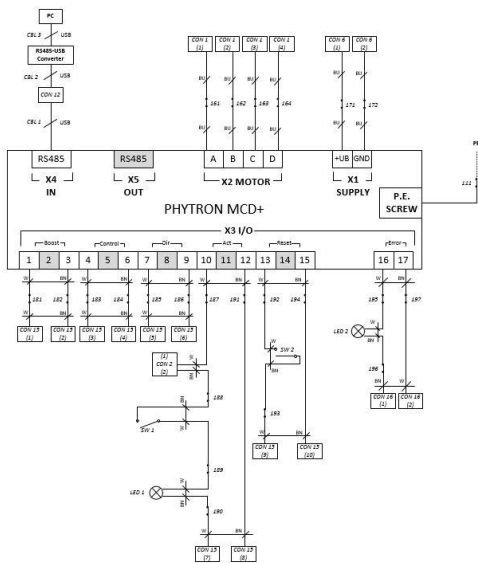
PC

CBL 3 USB

RS485-USB Converter

CBL 2 USB

CON 12

CBL 1 USB

CON 1 (1)
CON 1 (2)
CON 1 (3)
CON 1 (4)

BU BU BU BU

161 162 163 164

BU BU BU BU

CON 6 (1)
CON 6 (2)

BU BU

171 172

BU BU

RS485
X4
IN

RS485
X5
OUT

A B C D
X2 MOTOR

+UB GND
X1
SUPPLY

P.E. SCREW

111

PHYTRON MCD+

X3 I/O

Boost Control Dir Act Reset Error

1 2 3 4 5 6 7 8 9 10 11 12 13 14 15 16 17

W BN W BN W BN W BN W BN

181 182 183 184 185 186 187 191 192 194 195 197

CON 15 (1)
CON 15 (2)
CON 15 (3)
CON 15 (4)
CON 15 (5)
CON 15 (6)

(1) CON 2 (2)

188

SW 1

189

LED 1

190

CON 15 (7)
CON 15 (8)

SW 2

193

CON 15 (9)
CON 15 (10)

LED 2

196

CON 16 (1)
CON 16 (2)